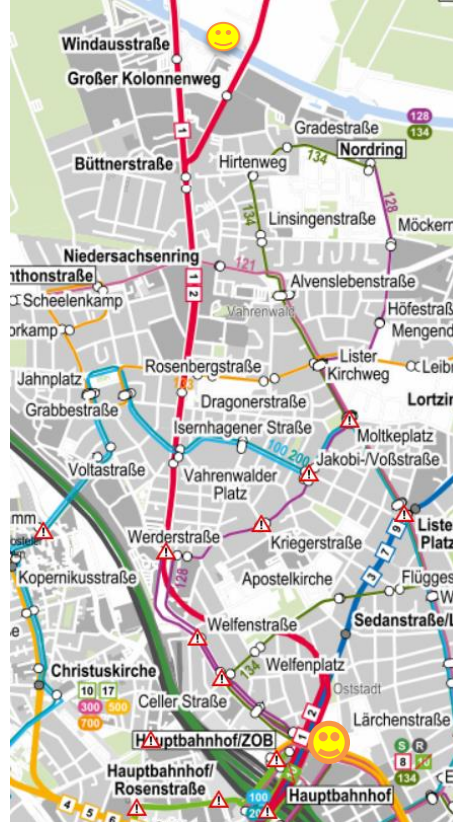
Windausstraße
Großer Kolonnenweg
1
128
134
Gradestraße
Nordring
Hirtenweg
134
Büttnerstraße
134
128
Linsingenstraße
Möckern
Niedersachsenring
121
1
2
nthonstraße
Alvenslebenstraße
Scheelenkamp
Vahrenwald
Höfestra
rkamp
Mengend
Rosenbergstraße
Lister Kirchweg
Leibn
Jahnplatz
Dragonerstraße
Lortzin
Grabbestraße
Isernhagener Straße
Moltkeplatz
100
200
Jakobi-/Voßstraße
Voltastraße
Vahrenwalder Platz
Liste Platz
mm
Werderstraße
Kriegerstraße
9
7
3
Kopernikusstraße
128
Apostelkirche
Flügges
Sedanstraße/L
Welfenstraße
134
Welfenplatz
Christuskirche
10
17
Oststadt
300
500
Celler Straße
700
1
2
Lärchenstraße
Hauptbahnhof/ZOB
S
R
8
Hauptbahnhof/Rosenstraße
4
5
6
100
200
Hauptbahnhof